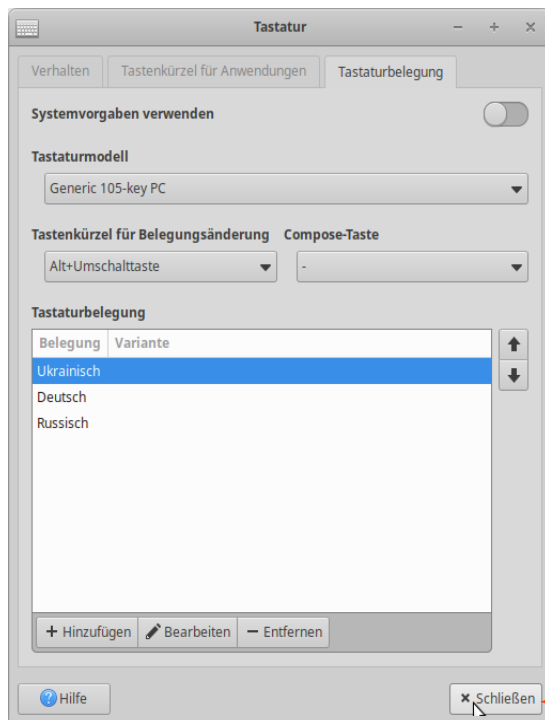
Tastatur

Verhalten | Tastenkürzel für Anwendungen | Tastaturbelegung

Systemvorgaben verwenden

Tastaturmodell

Generic 105-key PC

Tastenkürzel für Belegungsänderung

Alt+Umschalttaste

Compose-Taste

-

Tastaturbelegung

| Belegung | Variante |
|---|---|
| Ukrainisch | |
| Deutsch | |
| Russisch | |

+ Hinzufügen | Bearbeiten | − Entfernen

Hilfe

× Schließen